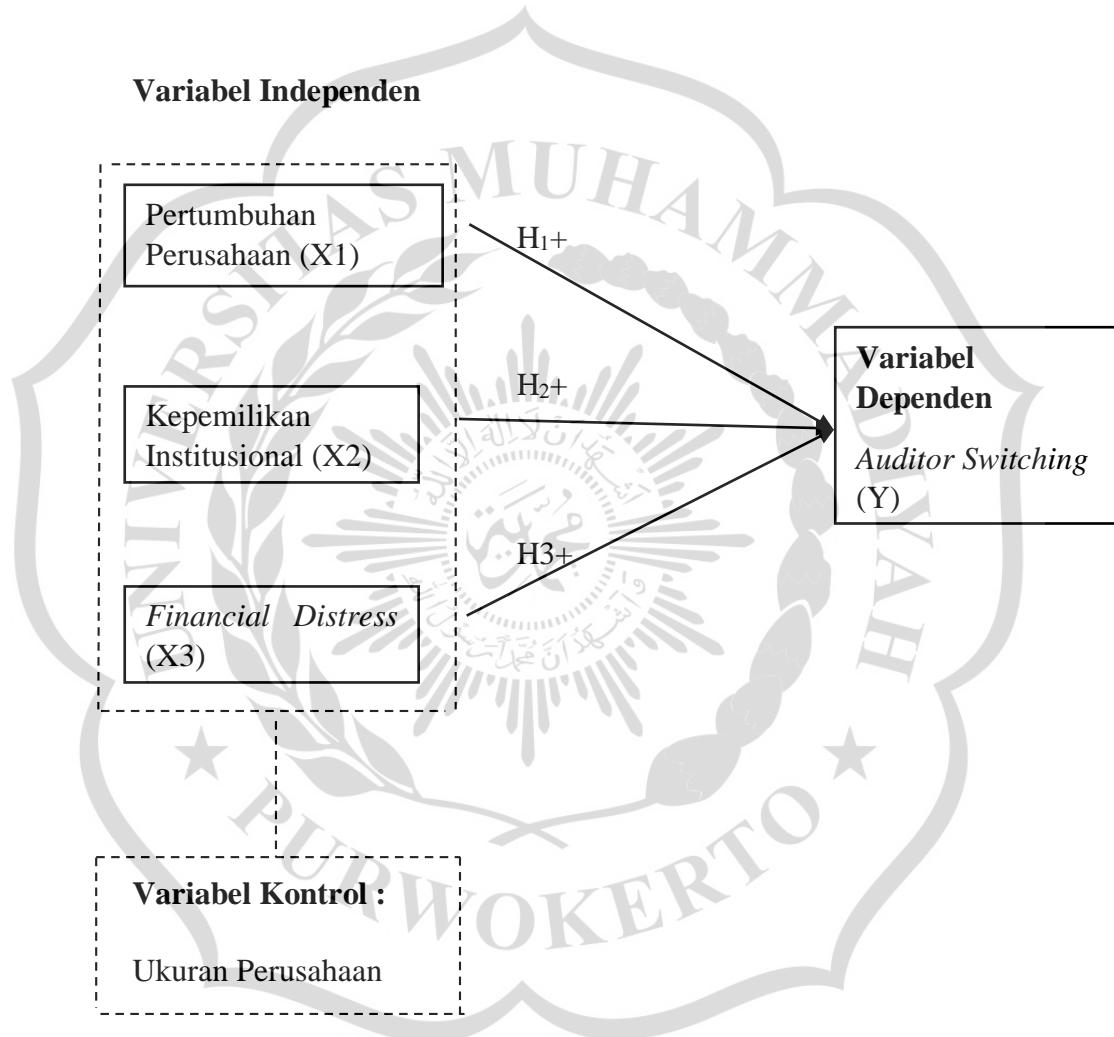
Variabel Independen

Pertumbuhan Perusahaan (X1)

Kepemilikan Institusional (X2)

Financial Distress (X3)

$H_1$+

$H_2$+

H3+

Variabel Dependen

Auditor Switching (Y)

Variabel Kontrol :

Ukuran Perusahaan

UNIVERSITAS MUHAMMADIYAH PURWOKERTO